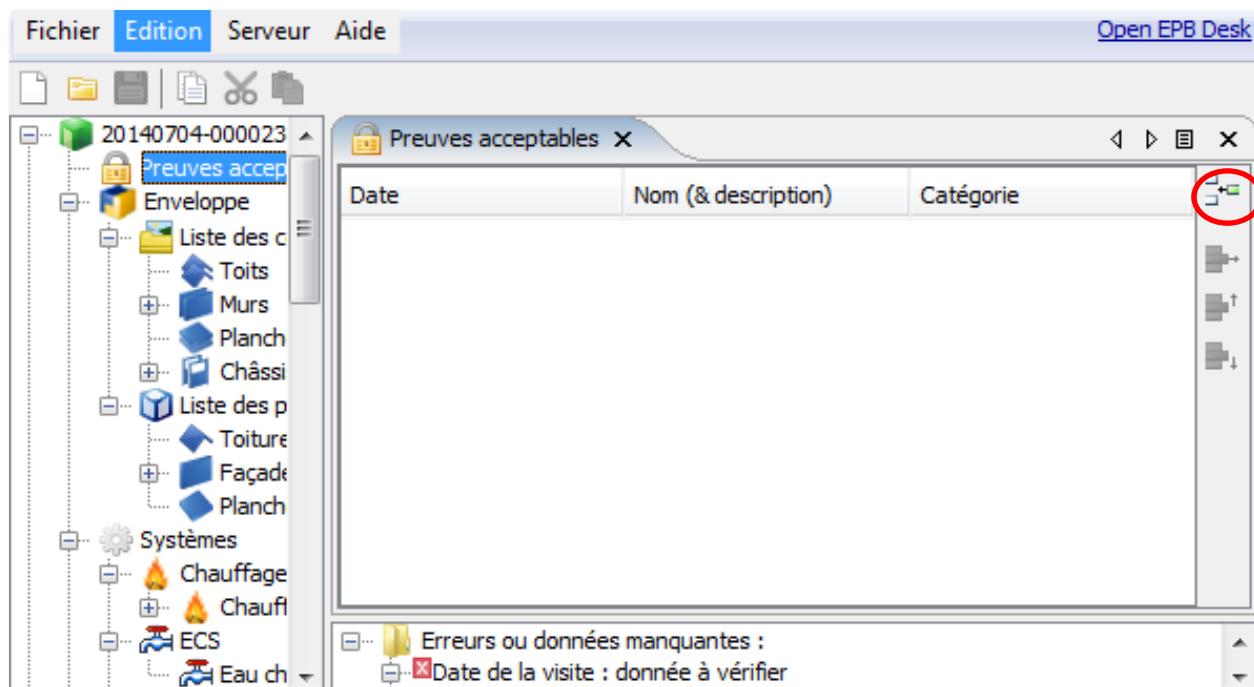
Fichier Edition Serveur Aide

Open EPB Desk

20140704-000023
Preuves accep
Enveloppe
Liste des c
Toits
Murs
Planch
Châssi
Liste des p
Toiture
Façade
Planch
Systèmes
Chauffage
Chauff
ECS
Eau ch

Preuves acceptables

| Date | Nom (& description) | Catégorie |
|---|---|---|

Erreurs ou données manquantes :
Date de la visite : donnée à vérifier